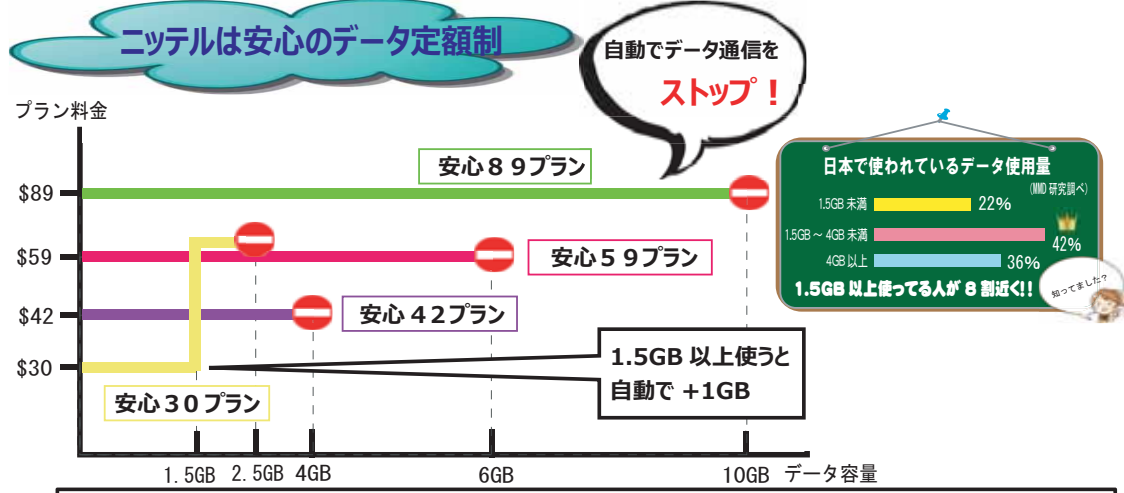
ニッテルは安心のデータ定額制

自動でデータ通信を

ストップ！

プラン料金

安心８９プラン

$89

$59

安心５９プラン

$42

安心４２プラン

$30

安心３０プラン

1.5GB 以上使うと
自動で +1GB

1.5GB　2.5GB　4GB　6GB　10GB　データ容量

日本で使われているデータ使用量

(MMD 研究調べ)

| | |
|---|---|
| 1.5GB 未満 | 22% |
| 1.5GB ～ 4GB 未満 | 42% |
| 4GB 以上 | 36% |

1.5GB 以上使ってる人が 8 割近く!!

知ってました?